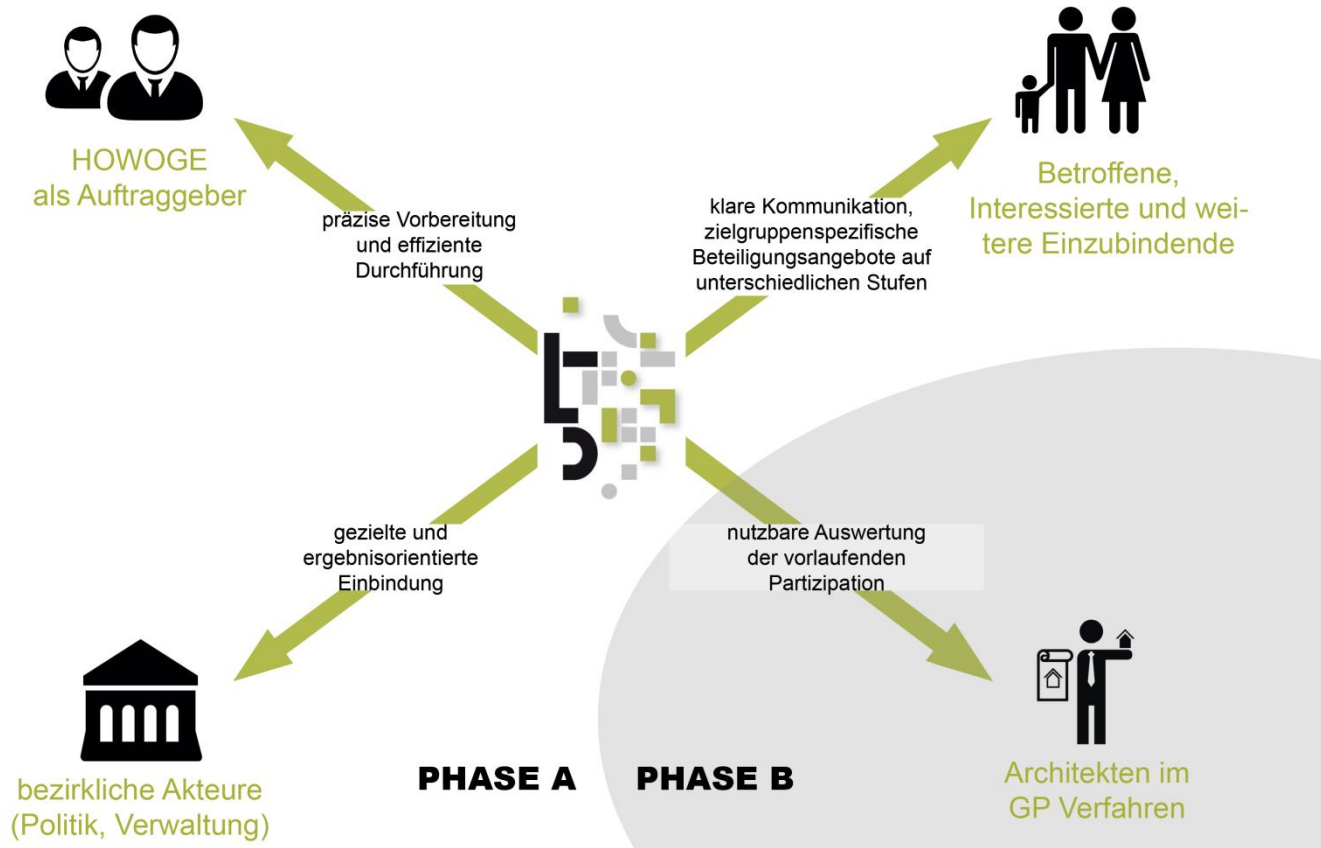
HOWOGE
als Auftraggeber

präzise Vorbereitung
und effiziente
Durchführung

klare Kommunikation,
zielgruppenspezifische
Beteiligungsangebote auf
unterschiedlichen Stufen

Betroffene,
Interessierte und weitere Einzubindende

gezielte und
ergebnisorientierte
Einbindung

nutzbare Auswertung
der vorlaufenden
Partizipation

bezirkliche Akteure
(Politik, Verwaltung)

PHASE A

PHASE B

Architekten im
GP Verfahren